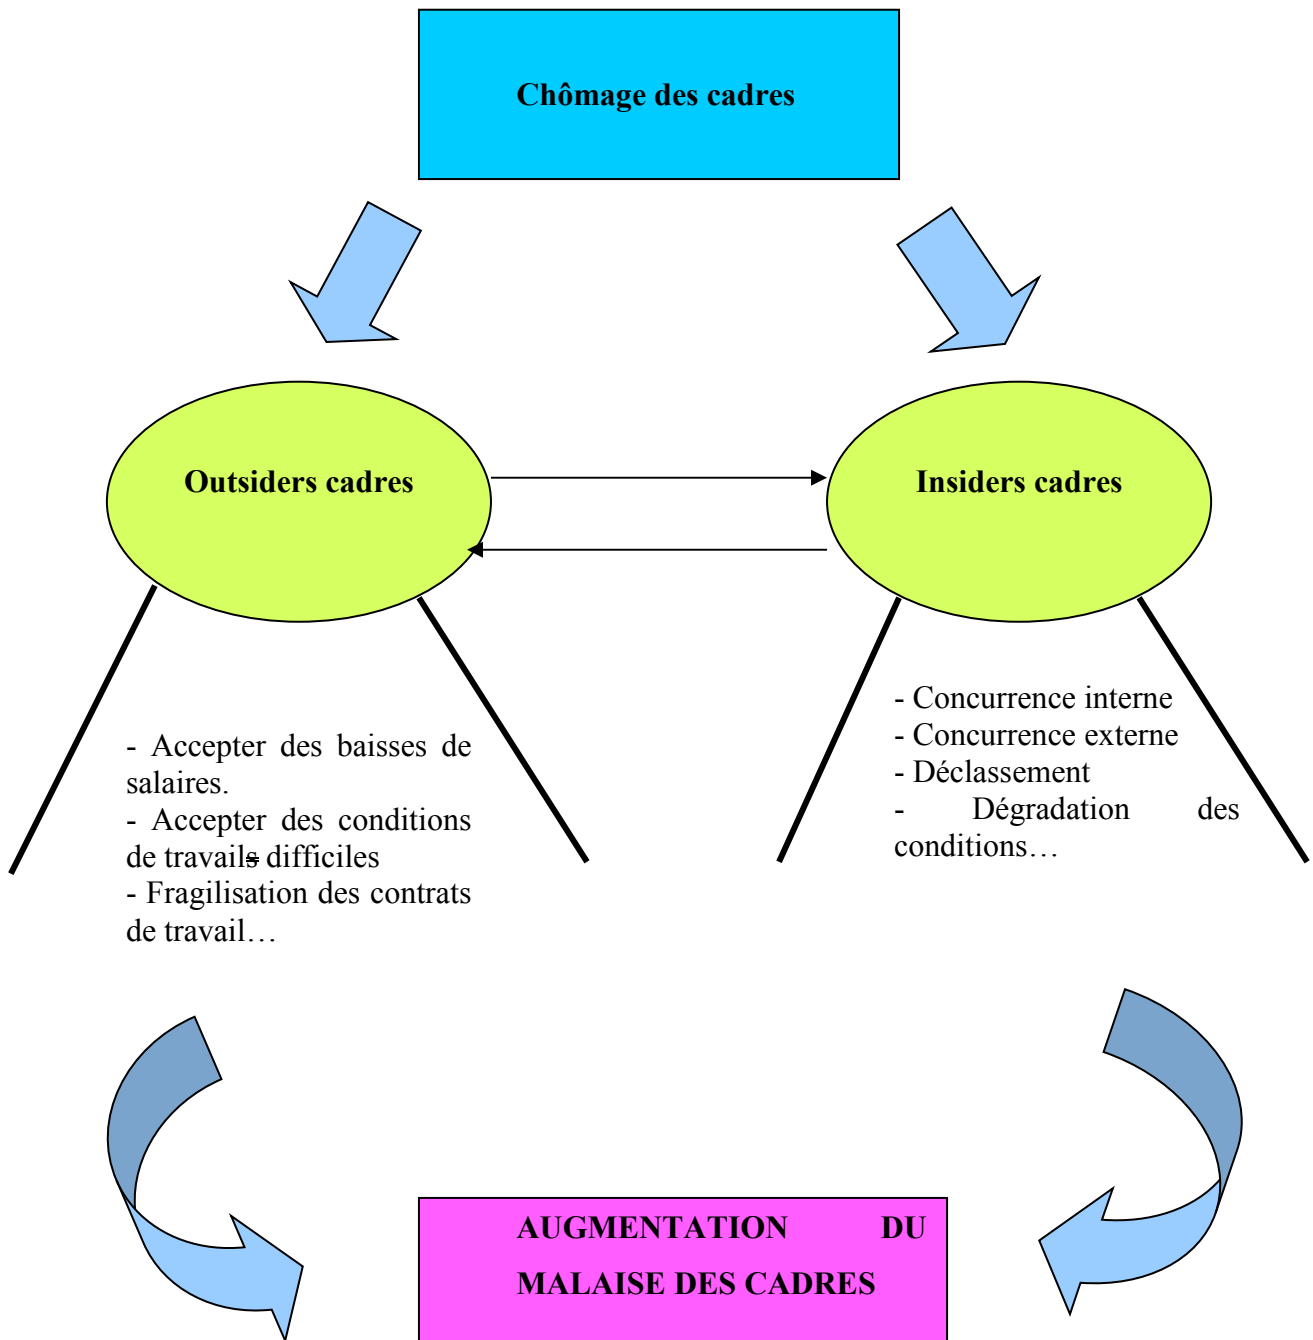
Chômage des cadres

Outsiders cadres

Insiders cadres

- Accepter des baisses de salaires.
- Accepter des conditions de travails difficiles
- Fragilisation des contrats de travail…

- Concurrence interne
- Concurrence externe
- Déclassement
- Dégradation des conditions…

AUGMENTATION DU MALAISE DES CADRES